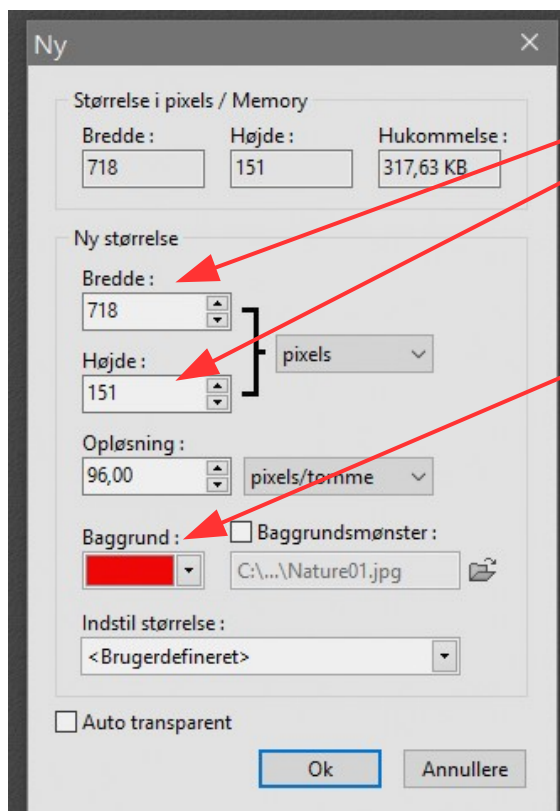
Ny

Størrelse i pixels / Memory

Bredde :
718

Højde :
151

Hukommelse :
317,63 KB

Ny størrelse

Bredde :
718

Højde :
151

pixels

Opløsning :
96,00

pixels/tomme

Baggrund :

Baggrundsmønster :

C:\...\Nature01.jpg

Indstil størrelse :
<Brugerdefineret>

Auto transparent

Ok

Annullere